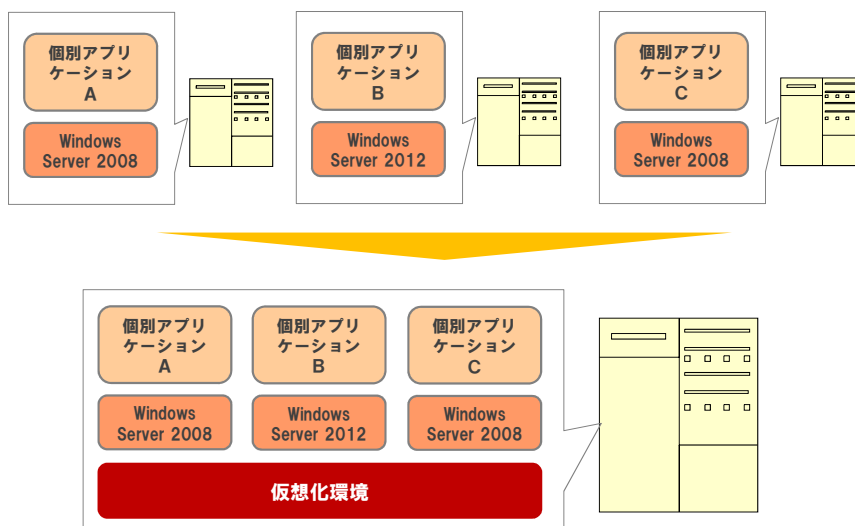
個別アプリケーションA

Windows Server 2008

個別アプリケーションB

Windows Server 2012

個別アプリケーションC

Windows Server 2008

個別アプリケーションA

個別アプリケーションB

個別アプリケーションC

Windows Server 2008

Windows Server 2012

Windows Server 2008

仮想化環境